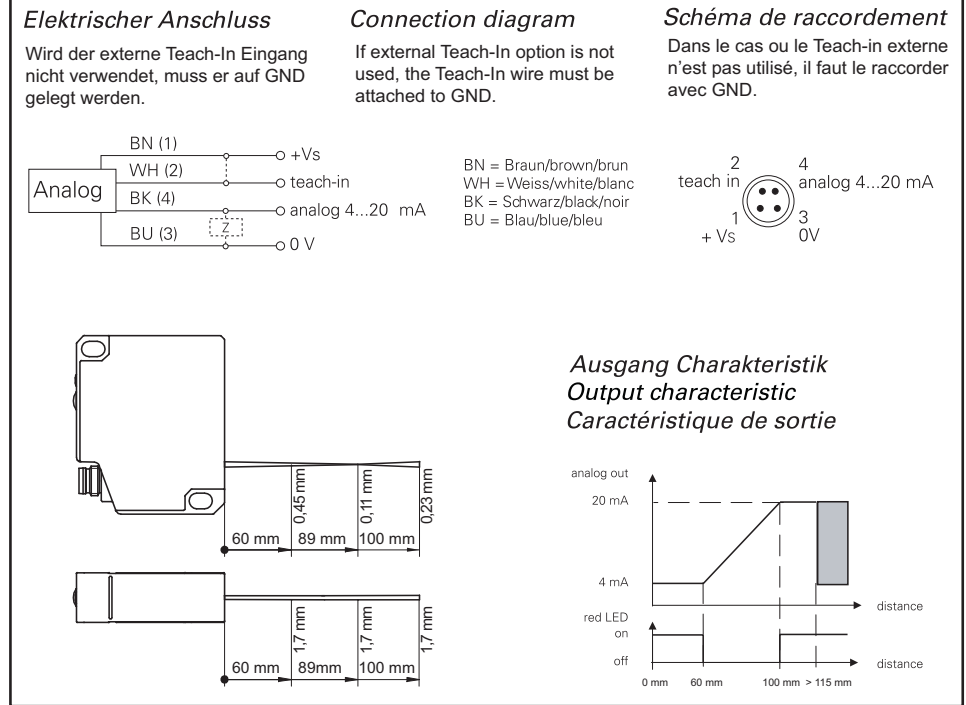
Elektrischer Anschluss

Wird der externe Teach-In Eingang nicht verwendet, muss er auf GND gelegt werden.

Connection diagram

If external Teach-In option is not used, the Teach-In wire must be attached to GND.

Schéma de raccordement

Dans le cas ou le Teach-in externe n'est pas utilisé, il faut le raccorder avec GND.

Analog
BN (1)
WH (2)
BK (4)
BU (3)
Z
+Vs
teach-in
analog 4...20 mA
0 V

BN = Braun/brown/brun
WH = Weiss/white/blanc
BK = Schwarz/black/noir
BU = Blau/blue/bleu

2
teach in
4
analog 4...20 mA
1
+ Vs
3
0V

0,45 mm
0,11 mm
0,23 mm
60 mm
89 mm
100 mm

1,7 mm
1,7 mm
1,7 mm
60 mm
89mm
100 mm

Ausgang Charakteristik
Output characteristic
Caractéristique de sortie

analog out
20 mA
4 mA
distance
red LED
on
off
distance
0 mm
60 mm
100 mm
> 115 mm